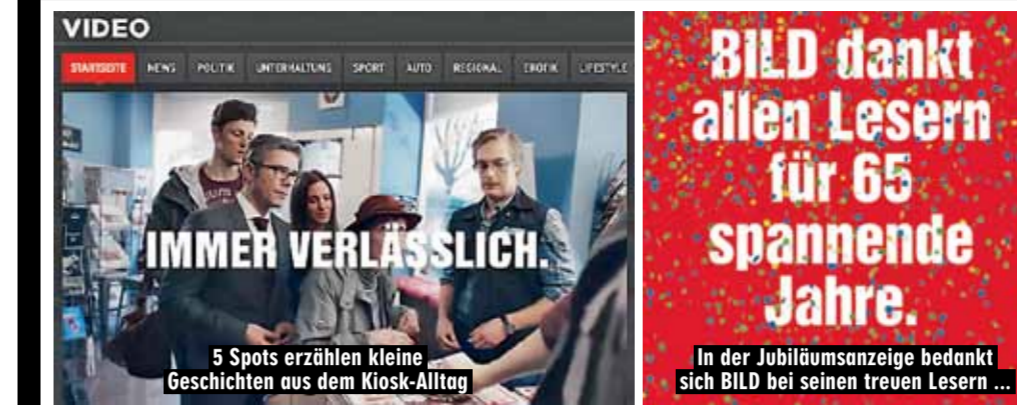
VIDEO

STARTSEITE NEWS POLITIK UNTERHALTUNG SPORT AUTO REGIONAL EROTIK LIFESTYLE

IMMER VERLÄSSLICH.

5 Spots erzählen kleine Geschichten aus dem Kiosk-Alltag

BILD dankt allen Lesern für 65 spannende Jahre.

In der Jubiläumsanzeige bedankt sich BILD bei seinen treuen Lesern ...